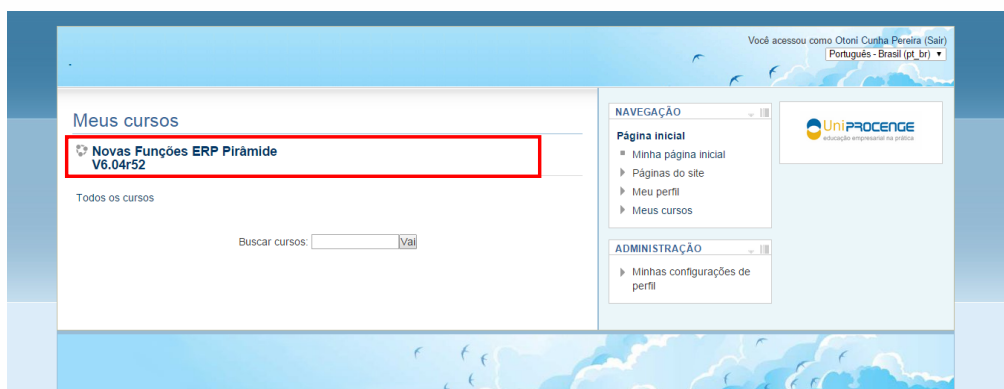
Você acessou como Otoni Cunha Pereira (Sair)
Português - Brasil (pt_br) ▾

Meus cursos

Novas Funções ERP Pirâmide V6.04r52

Todos os cursos

Buscar cursos: Vai

NAVEGAÇÃO

Página inicial
Minha página inicial
Páginas do site
Meu perfil
Meus cursos

ADMINISTRAÇÃO

Minhas configurações de perfil

UniPROCENGE
educação empresarial na prática